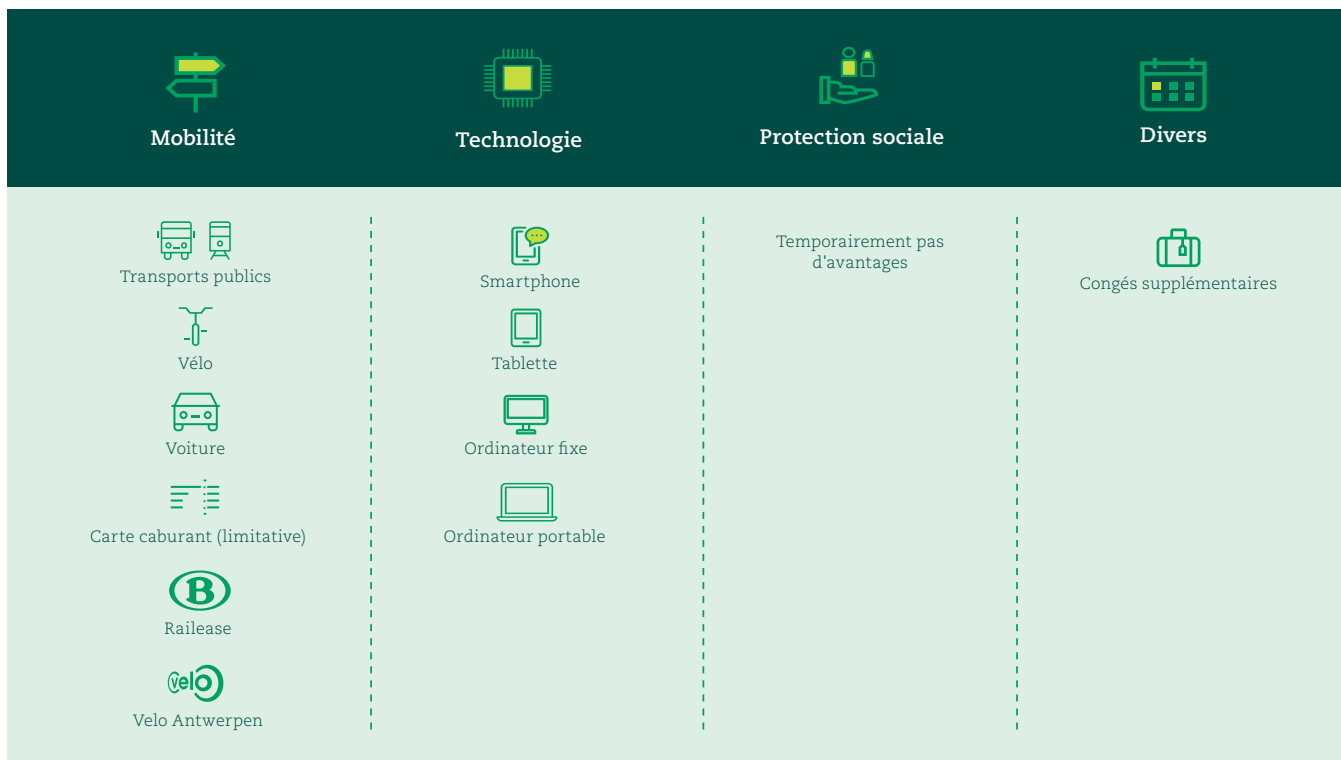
Mobilité

Technologie

Protection sociale

Divers

Transports publics

Vélo

Voiture

Carte caburant (limitative)

B

Railease

velo

Velo Antwerpen

Smartphone

Tablette

Ordinateur fixe

Ordinateur portable

Temporairement pas d'avantages

Congés supplémentaires